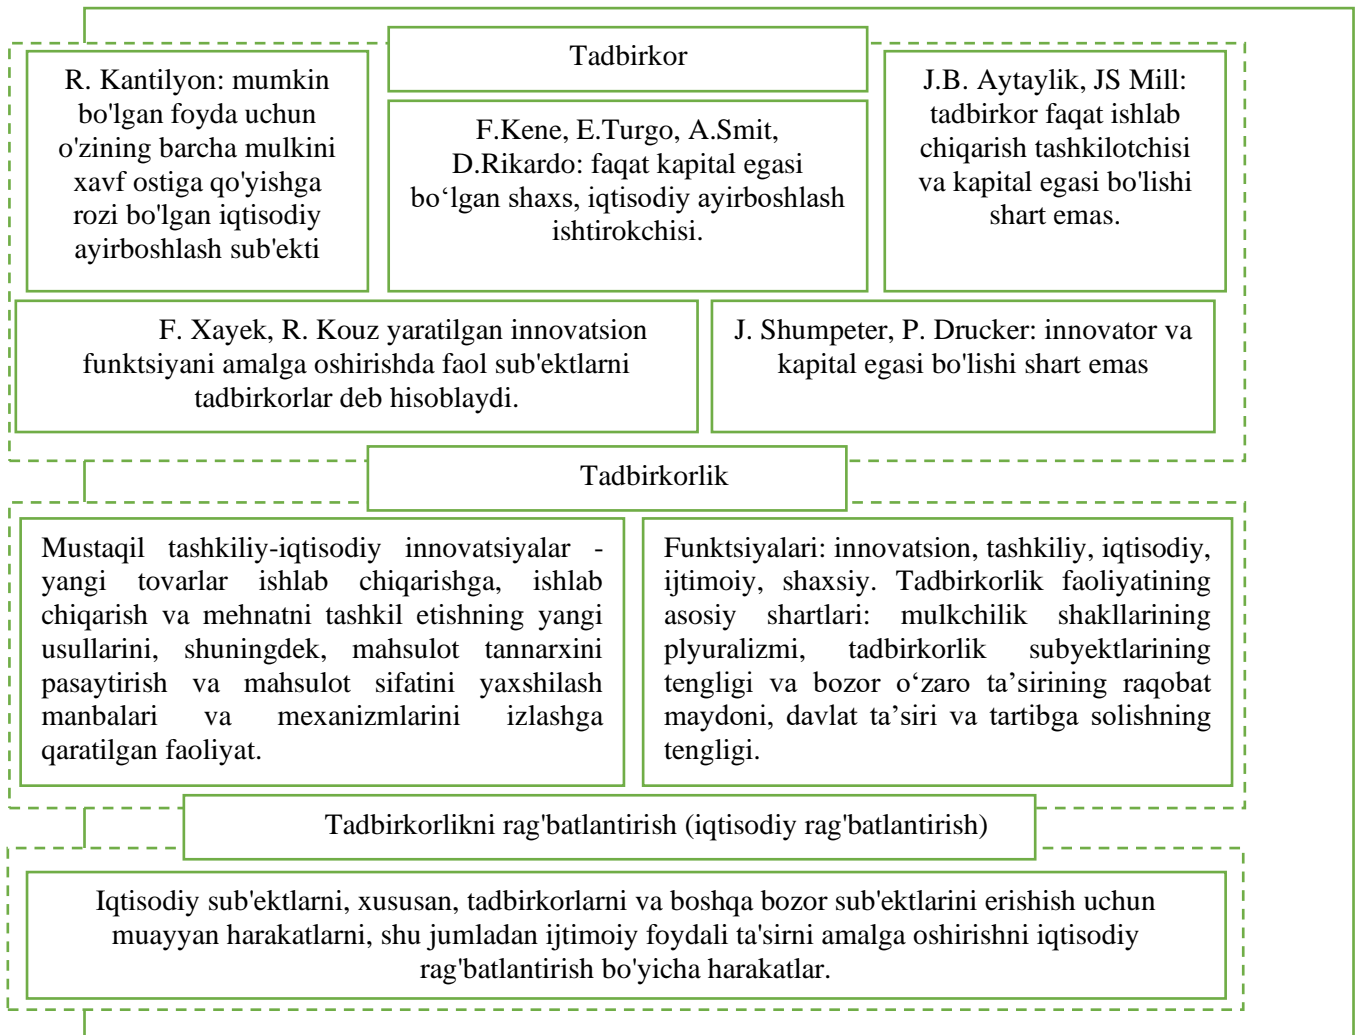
Tadbirkor

R. Kantilyon: mumkin bo'lgan foyda uchun o'zining barcha mulkini xavf ostiga qo'yishga rozi bo'lgan iqtisodiy ayirboshlash sub'ekti

F.Kene, E.Turgo, A.Smit, D.Rikardo: faqat kapital egasi bo‘lgan shaxs, iqtisodiy ayirboshlash ishtirokchisi.

J.B. Aytaylik, JS Mill: tadbirkor faqat ishlab chiqarish tashkilotchisi va kapital egasi bo'lishi shart emas.

F. Xayek, R. Kouz yaratilgan innovatsion funktsiyani amalga oshirishda faol sub'ektlarni tadbirkorlar deb hisoblaydi.

J. Shumpeter, P. Drucker: innovator va kapital egasi bo'lishi shart emas

Tadbirkorlik

Mustaqil tashkiliy-iqtisodiy innovatsiyalar - yangi tovarlar ishlab chiqarishga, ishlab chiqarish va mehnatni tashkil etishning yangi usullarini, shuningdek, mahsulot tannarxini pasaytirish va mahsulot sifatini yaxshilash manbalari va mexanizmlarini izlashga qaratilgan faoliyat.

Funktsiyalari: innovatsion, tashkiliy, iqtisodiy, ijtimoiy, shaxsiy. Tadbirkorlik faoliyatining asosiy shartlari: mulkchilik shakllarining plyuralizmi, tadbirkorlik subyektlarining tengligi va bozor o‘zaro ta’sirining raqobat maydoni, davlat ta’siri va tartibga solishning tengligi.

Tadbirkorlikni rag'batlantirish (iqtisodiy rag'batlantirish)

Iqtisodiy sub'ektlarni, xususan, tadbirkorlarni va boshqa bozor sub'ektlarini erishish uchun muayyan harakatlarni, shu jumladan ijtimoiy foydali ta'sirni amalga oshirishni iqtisodiy rag'batlantirish bo'yicha harakatlar.